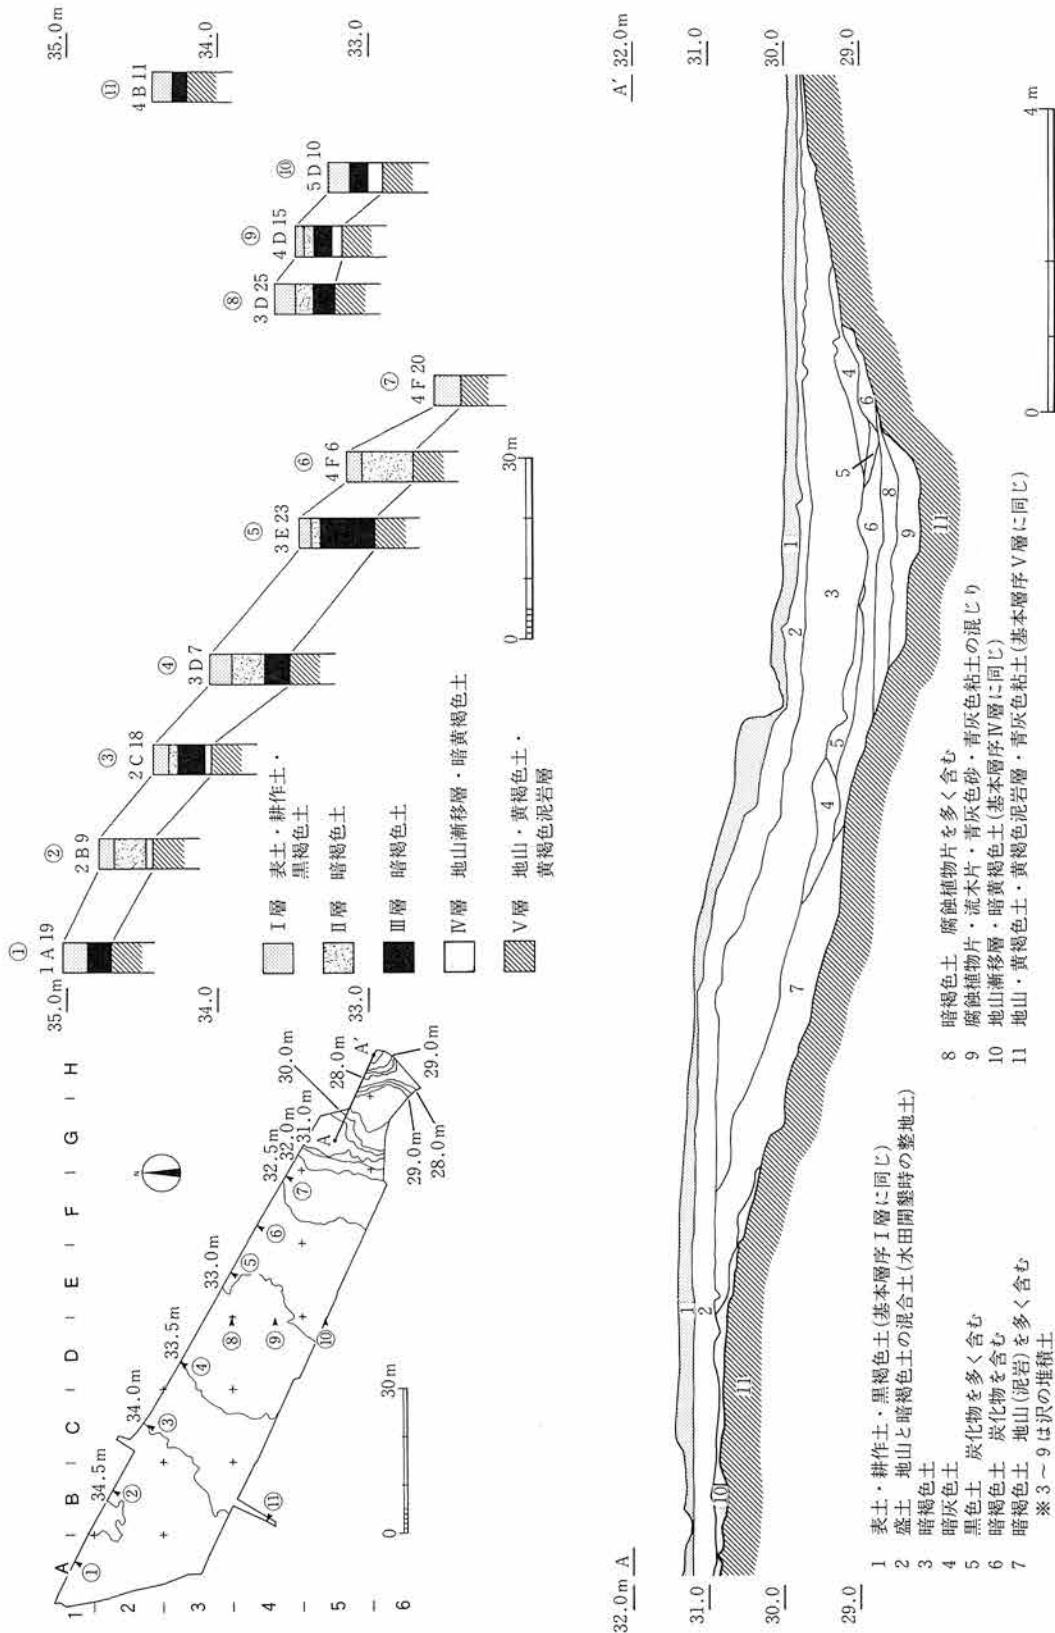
A B C D E F G H
1 2 3 4 5 6

34.5m 34.0m 33.5m 33.0m 32.5m 32.0m 31.0m 30.0m 28.0m A A' 29.0m 29.0m 28.0m

① ② ③ ④ ⑤ ⑥ ⑦ ⑧ ⑨ ⑩ ⑪

N

0 30m

35.0m 34.0 33.0

① 1 A 19
② 2 B 9
③ 2 C 18
④ 3 D 7
⑤ 3 E 23
⑥ 4 F 6
⑦ 4 F 20
⑧ 3 D 25
⑨ 4 D 15
⑩ 5 D 10
⑪ 4 B 11

35.0m 34.0 33.0

Ⅰ層 表土・耕作土・黒褐色土
Ⅱ層 暗褐色土
Ⅲ層 暗褐色土
Ⅳ層 地山漸移層・暗黄褐色土
Ⅴ層 地山・黄褐色土・黄褐色泥岩層

0 30m

32.0m A
31.0
30.0
29.0

A' 32.0m
31.0
30.0
29.0

1 2 3 4 5 6 7 8 9 10 11

0 4m

1 表土・耕作土・黒褐色土(基本層序Ⅰ層に同じ)
2 盛土 地山と暗褐色土の混合土(水田開墾時の整地土)
3 暗褐色土
4 暗灰色土
5 黒色土 炭化物を多く含む
6 暗褐色土 炭化物を含む
7 暗褐色土 地山(泥岩)を多く含む
※3～9は沢の堆積土
8 暗褐色土 腐蝕植物片を多く含む
9 腐蝕植物片・流木片・青灰色砂・青灰色粘土の混じり
10 地山漸移層・暗黄褐色土(基本層序Ⅳ層に同じ)
11 地山・黄褐色土・黄褐色泥岩層・青灰色粘土(基本層序Ⅴ層に同じ)